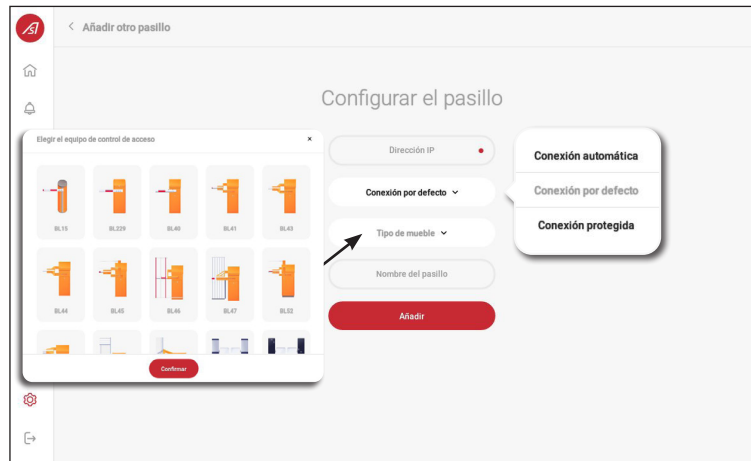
< Añadir otro pasillo

Configurar el pasillo

Elegir el equipo de control de acceso

×

BL15

BL229

BL40

BL41

BL43

BL44

BL45

BL46

BL47

BL52

Confirmar

Dirección IP

Conexión por defecto

Tipo de mueble

Nombre del pasillo

Añadir

Conexión automática

Conexión por defecto

Conexión protegida